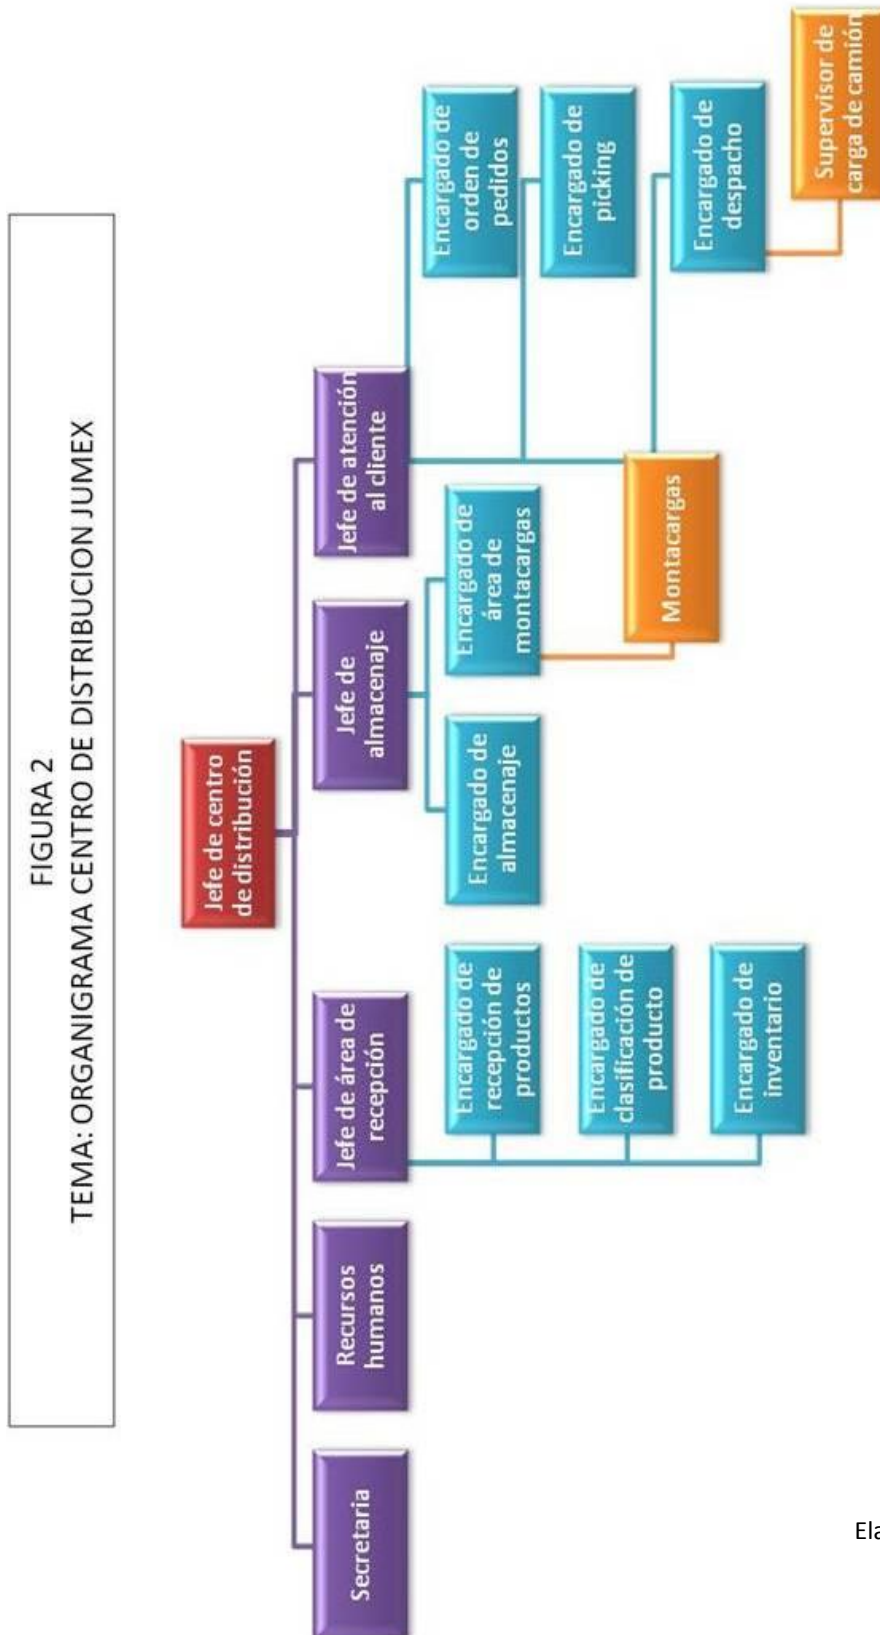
FIGURA 2
TEMA: ORGANIGRAMA CENTRO DE DISTRIBUCION JUMEX

Jefe de centro de distribución

Secretaria

Recursos humanos

Jefe de área de recepción

Encargado de recepción de productos

Encargado de clasificación de producto

Encargado de inventario

Jefe de almacenaje

Encargado de almacenaje

Encargado de área de montacargas

Montacargas

Jefe de atención al cliente

Encargado de orden de pedidos

Encargado de picking

Encargado de despacho

Supervisor de carga de camión

Ela